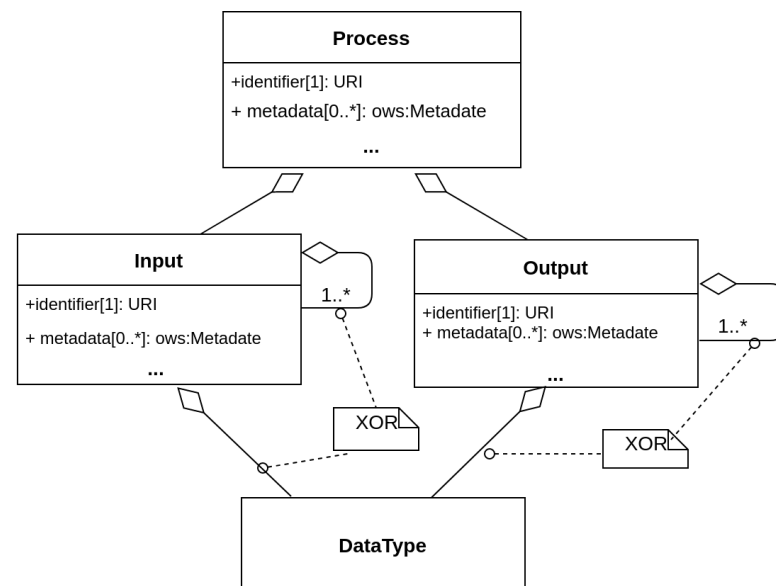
Process

+identifier[1]: URI
+ metadata[0..*]: ows:Metadate
...

Input

+identifier[1]: URI
+ metadata[0..*]: ows:Metadate
...

1..*

Output

+identifier[1]: URI
+ metadata[0..*]: ows:Metadate
...

1..*

XOR

XOR

DataType